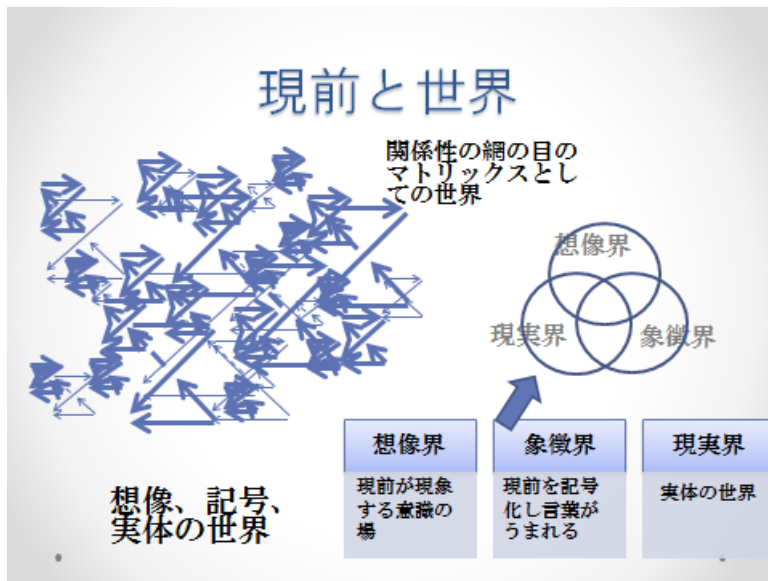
現前と世界

関係性の網の目のマトリックスとしての世界

想像界

現実界

象徴界

想像、記号、実体の世界

| 想像界 | 象徴界 | 現実界 |
|---|---|---|
| 現前が現象する意識の場 | 現前を記号化し言葉がうまれる | 実体の世界 |